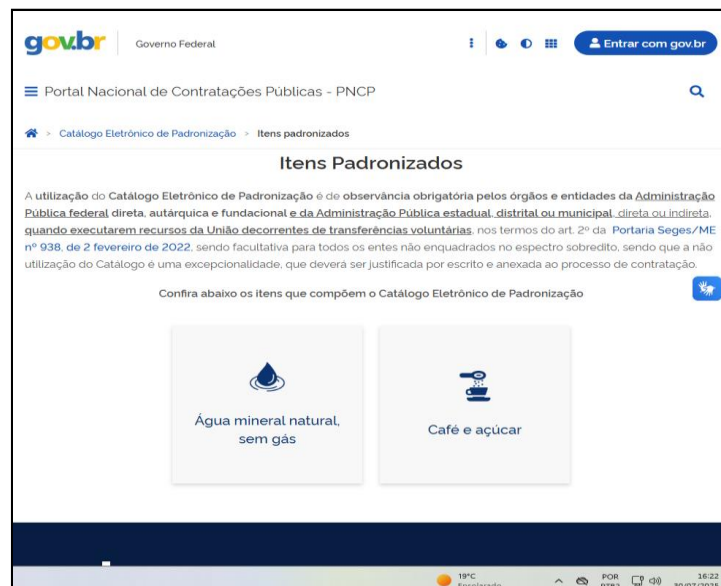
gov.br Governo Federal

Entrar com gov.br

Portal Nacional de Contratações Públicas - PNCP

> Catálogo Eletrônico de Padronização > Itens padronizados

Itens Padronizados

A utilização do Catálogo Eletrônico de Padronização é de observância obrigatória pelos órgãos e entidades da Administração Pública federal direta, autárquica e fundacional e da Administração Pública estadual, distrital ou municipal, direta ou indireta, quando executarem recursos da União decorrentes de transferências voluntárias, nos termos do art. 2º da Portaria Seges/ME nº 938, de 2 fevereiro de 2022, sendo facultativa para todos os entes não enquadrados no espectro sobredito, sendo que a não utilização do Catálogo é uma excepcionalidade, que deverá ser justificada por escrito e anexada ao processo de contratação.

Confira abaixo os itens que compõem o Catálogo Eletrônico de Padronização

Água mineral natural, sem gás

Café e açúcar

19°C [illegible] POR PTB2 16:22 30/07/2022